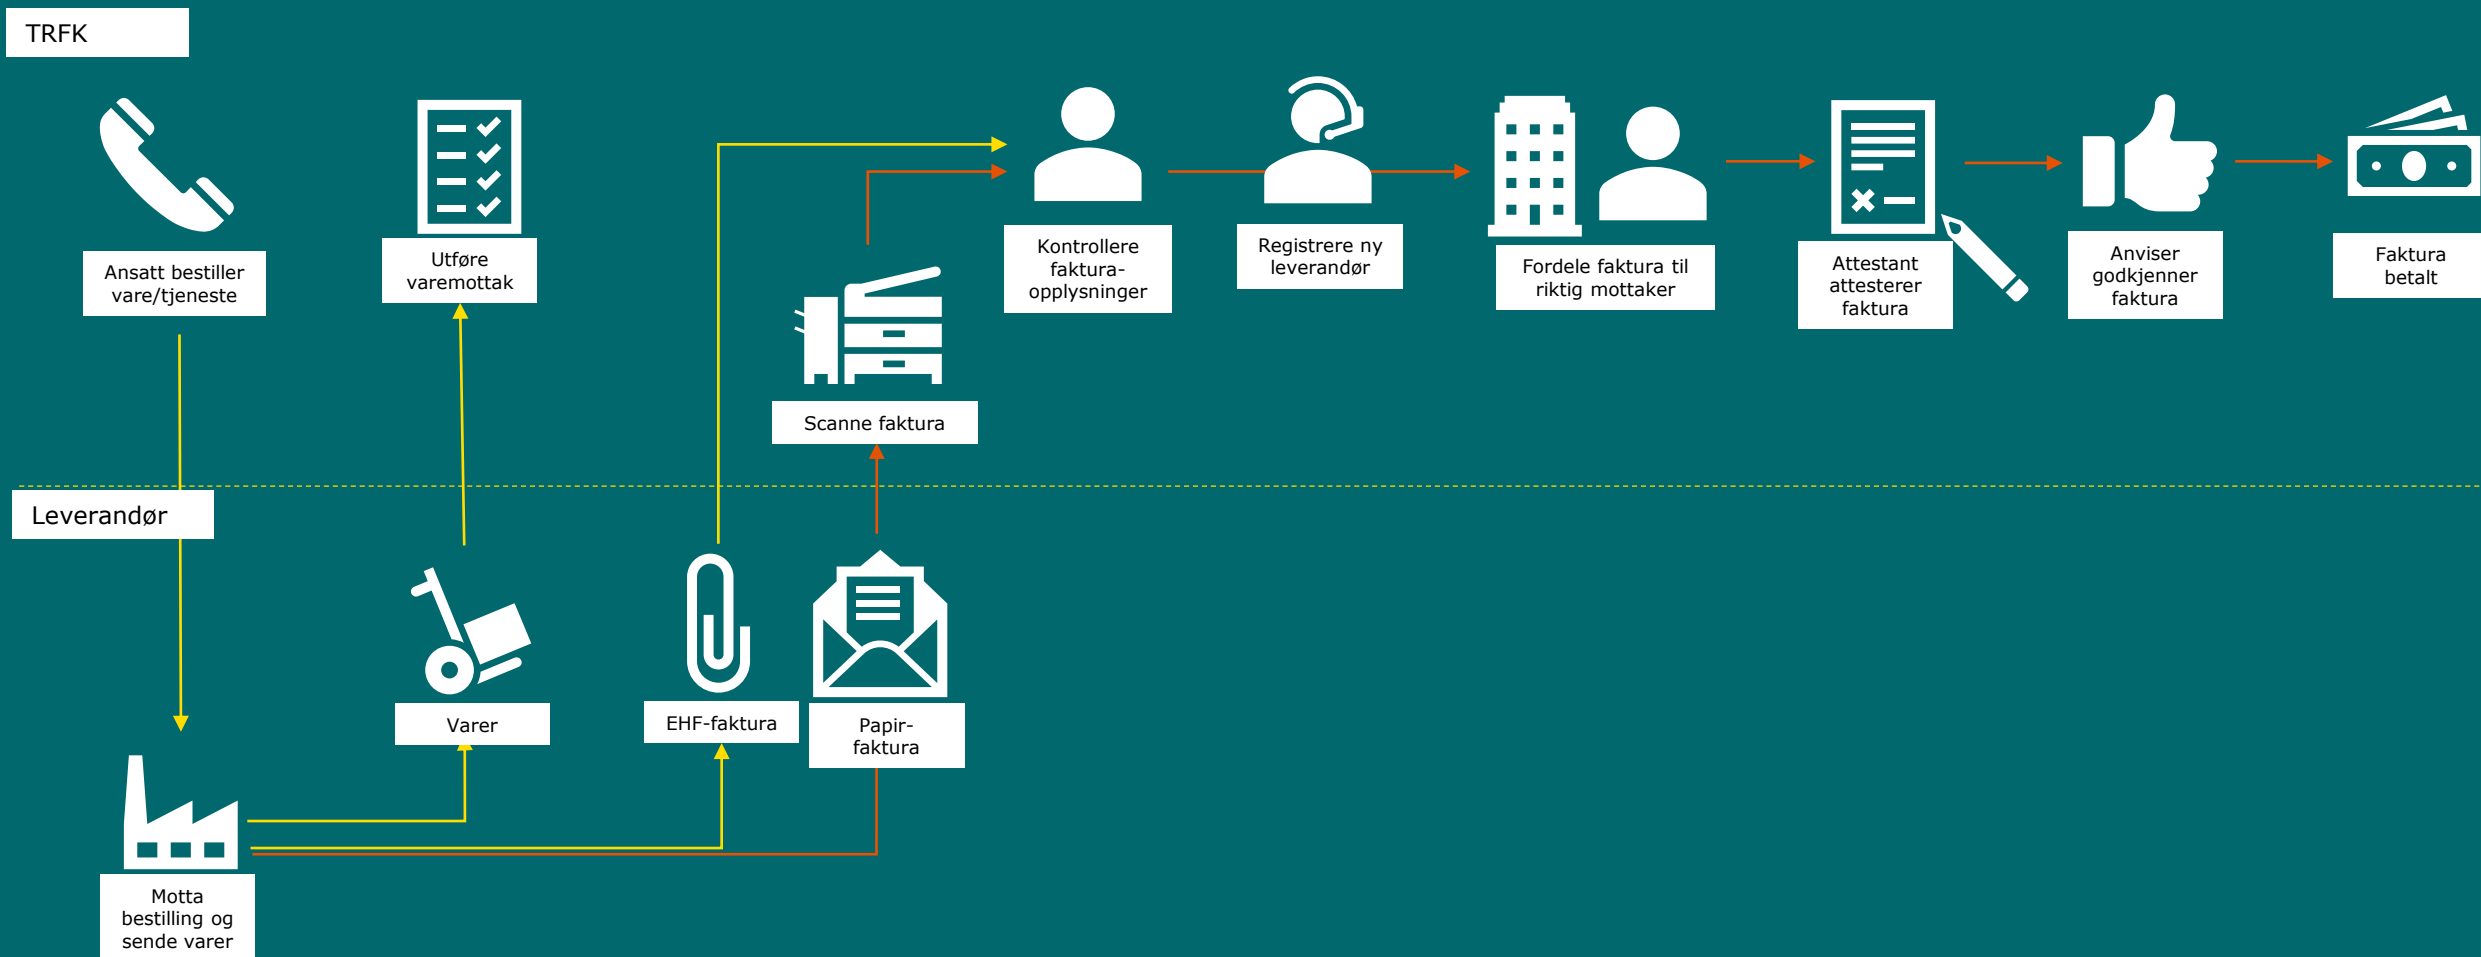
TRFK

Ansatt bestiller vare/tjeneste

Utføre varemottak

Kontrollere faktura-opplysninger

Registrere ny leverandør

Fordele faktura til riktig mottaker

Attestant attesterer faktura

Anviser godkjenner faktura

Faktura betalt

Scanne faktura

Leverandør

Varer

EHF-faktura

Papir-faktura

Motta bestilling og sende varer